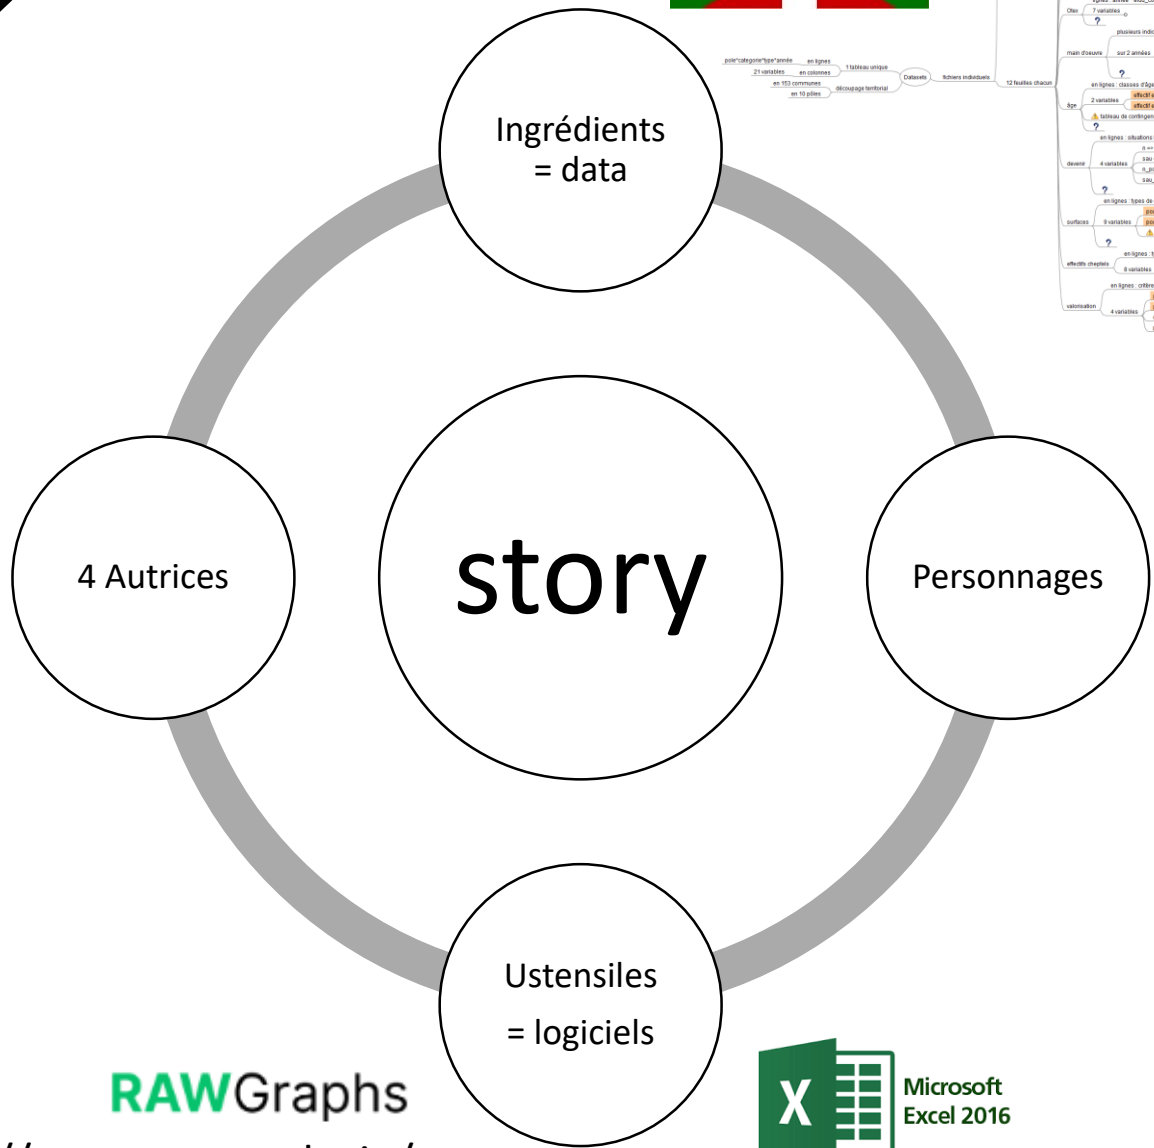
Ingrédients
= data

story

4 Autrices

Personnages

Ustensiles
= logiciels

RAWGraphs

Microsoft
Excel 2016

pole*categorie*type*année
21 variables
en lignes
en colonnes
1 tableau unique
en 153 communes
en 10 pôles
découpage territorial
Datasets
fichiers individuels
12 feuilles chacun
Otex
7 variables
main d'oeuvre
plusieurs indic
sur 2 années
âge
en lignes : classes d'âge
2 variables
tableau de contingen
devenir
en lignes : situations
4 variables
surfaces
en lignes : types de
9 variables
effectifs cheptels
en lignes
8 variables
valorisation
en lignes : critère
4 variables